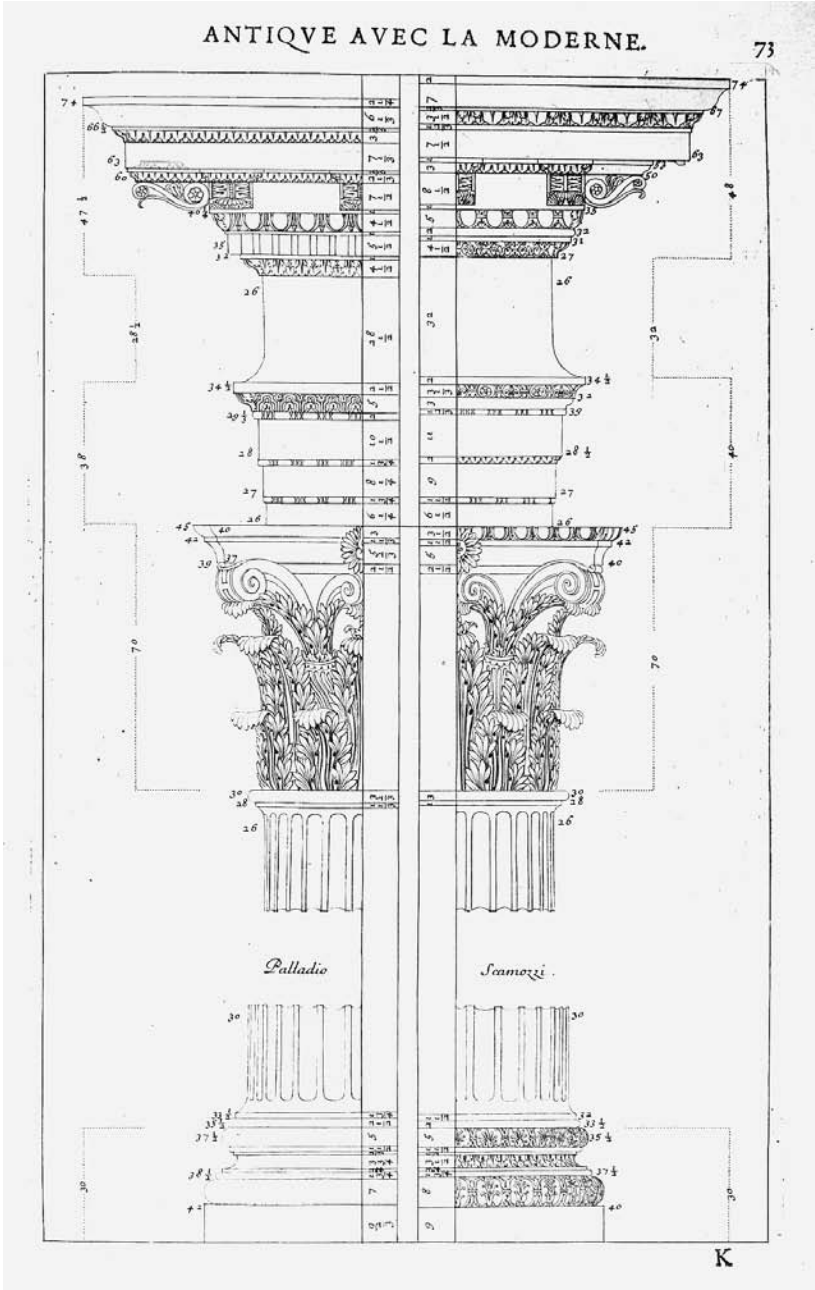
ANTIQVE AVEC LA MODERNE. 73

74
66 $\frac{1}{2}$
63
60
40 $\frac{1}{2}$
35
32
26
34 $\frac{1}{2}$
29 $\frac{1}{2}$
28
27
26
45
42
39
30
28
26

$47\frac{1}{2}$
$28\frac{1}{2}$
38
70

74
67
63
50
33
32
31
27
26
34 $\frac{1}{2}$
32
29
28 $\frac{1}{2}$
27
26
45
42
40
30
28
26

48
32
40
70

Palladio

Scamozzi.

30
31 $\frac{1}{2}$
33 $\frac{1}{2}$
37 $\frac{1}{2}$
38 $\frac{1}{2}$
42
30

30
32
33 $\frac{1}{2}$
35 $\frac{1}{2}$
37 $\frac{1}{2}$
40
30

K